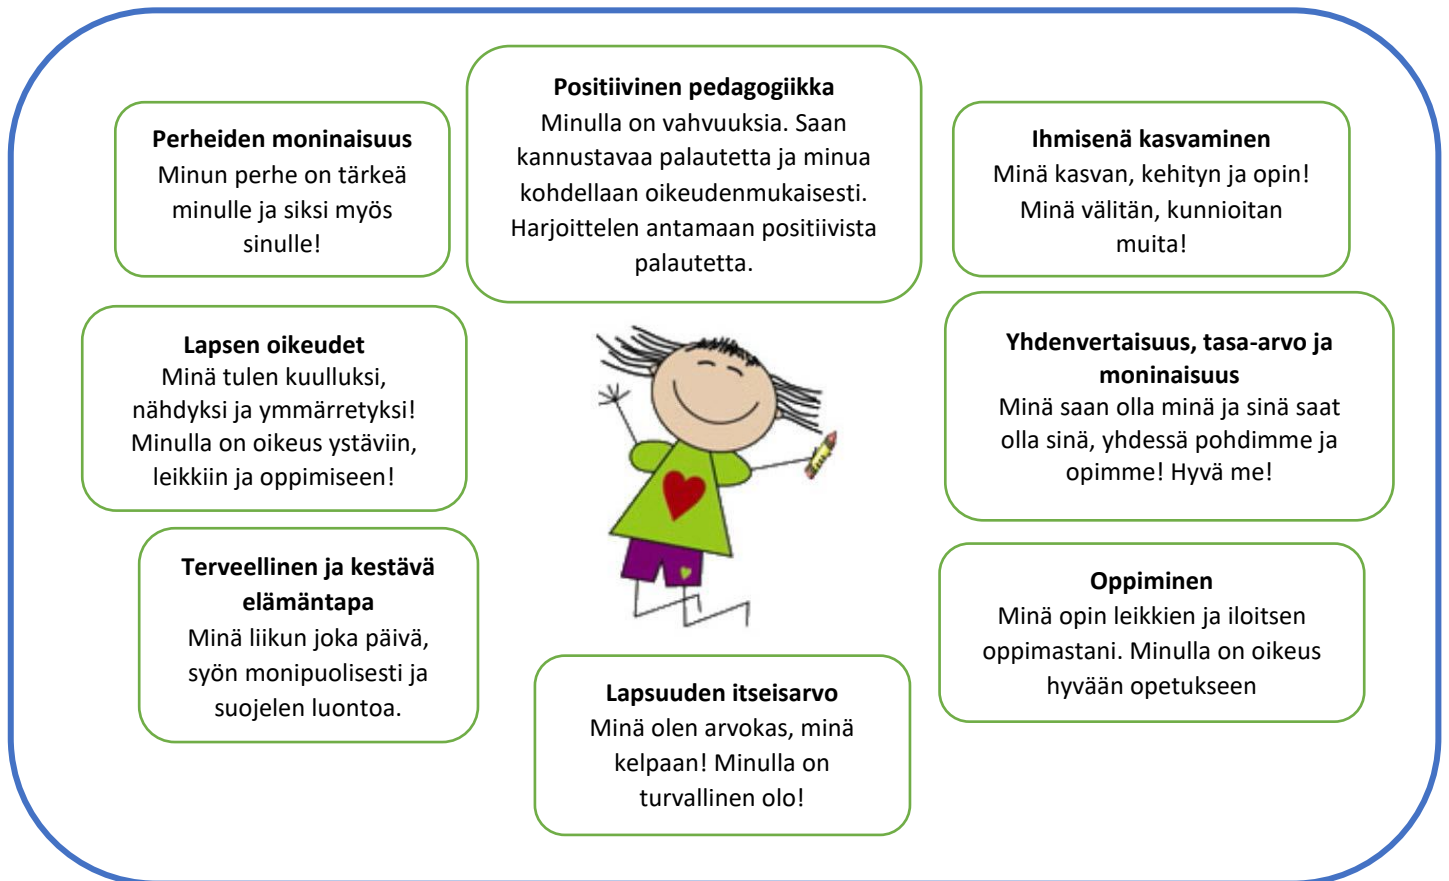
**Perheiden moninaisuus**
Minun perhe on tärkeä minulle ja siksi myös sinulle!

**Positiivinen pedagogiikka**
Minulla on vahvuuksia. Saan kannustavaa palautetta ja minua kohdellaan oikeudenmukaisesti. Harjoittelen antamaan positiivista palautetta.

**Ihmisenä kasvaminen**
Minä kasvan, kehityn ja opin! Minä välitän, kunnioitan muita!

**Lapsen oikeudet**
Minä tulen kuulluksi, nähdyksi ja ymmärretyksi! Minulla on oikeus ystäviin, leikkiin ja oppimiseen!

**Yhdenvertaisuus, tasa-arvo ja moninaisuus**
Minä saan olla minä ja sinä saat olla sinä, yhdessä pohdimme ja opimme! Hyvä me!

**Terveellinen ja kestävä elämäntapa**
Minä liikun joka päivä, syön monipuolisesti ja suojelen luontoa.

**Oppiminen**
Minä opin leikkien ja iloitsen oppimastani. Minulla on oikeus hyvään opetukseen

**Lapsuuden itseisarvo**
Minä olen arvokas, minä kelpaan! Minulla on turvallinen olo!